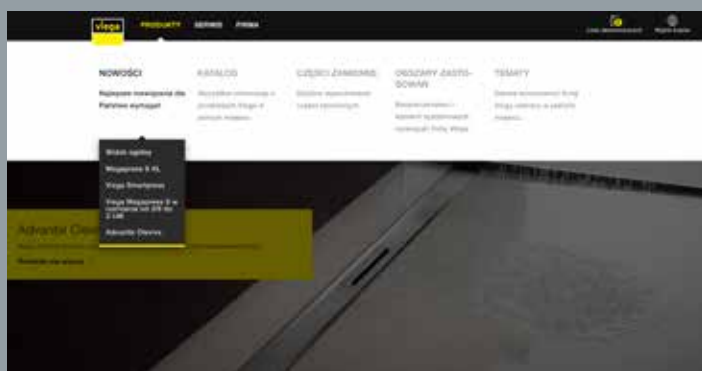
viega PRODUKTY SERWIS FIRMA

Lista obserwowanych Wybór kraju

NOWOŚCI
Najlepsze rozwiązania dla Państwa wymagań

KATALOG
Wszystkie informacje o produktach Viega w jednym miejscu

CZĘŚCI ZAMIENNE
Dobór odpowiednich części zamiennych

OBSZARY ZASTOSOWAŃ
Bezpieczeństwo i komfort wydajnych systemów firmy Viega

TEMATY
Ciekawe wiadomości firmy Viega zebrane w jednym miejscu

Widok ogólny
Megapress S XL
Viega Smartpress
Viega Megapress G w rozmiarze od 2/8 do 2 1/8
Advantix Cleviva

Advantix Cleviva
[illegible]
Dowiedz się więcej